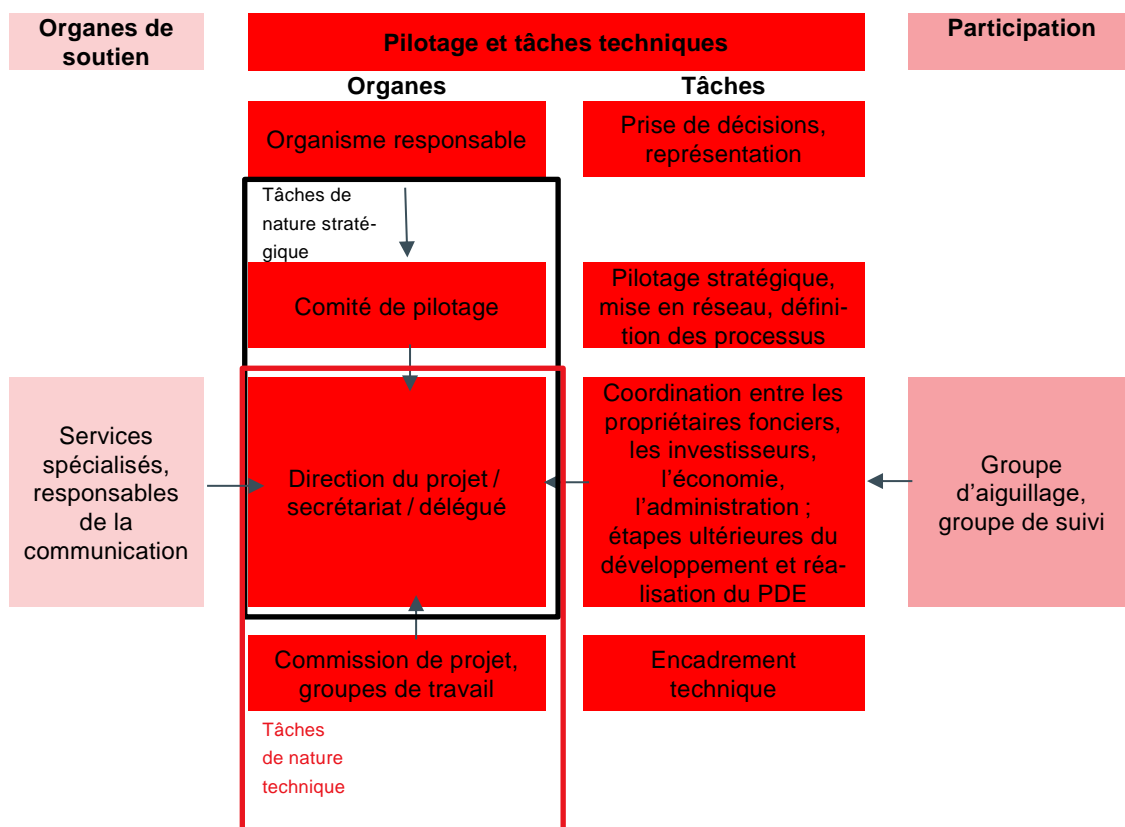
Organes de soutien

Pilotage et tâches techniques

Participation

Organes

Tâches

Organisme responsable

Prise de décisions, représentation

Tâches de nature stratégique

Comité de pilotage

Pilotage stratégique, mise en réseau, définition des processus

Services spécialisés, responsables de la communication

Direction du projet / secrétariat / délégué

Coordination entre les propriétaires fonciers, les investisseurs, l'économie, l'administration ; étapes ultérieures du développement et réalisation du PDE

Groupe d'aiguillage, groupe de suivi

Commission de projet, groupes de travail

Encadrement technique

Tâches de nature technique